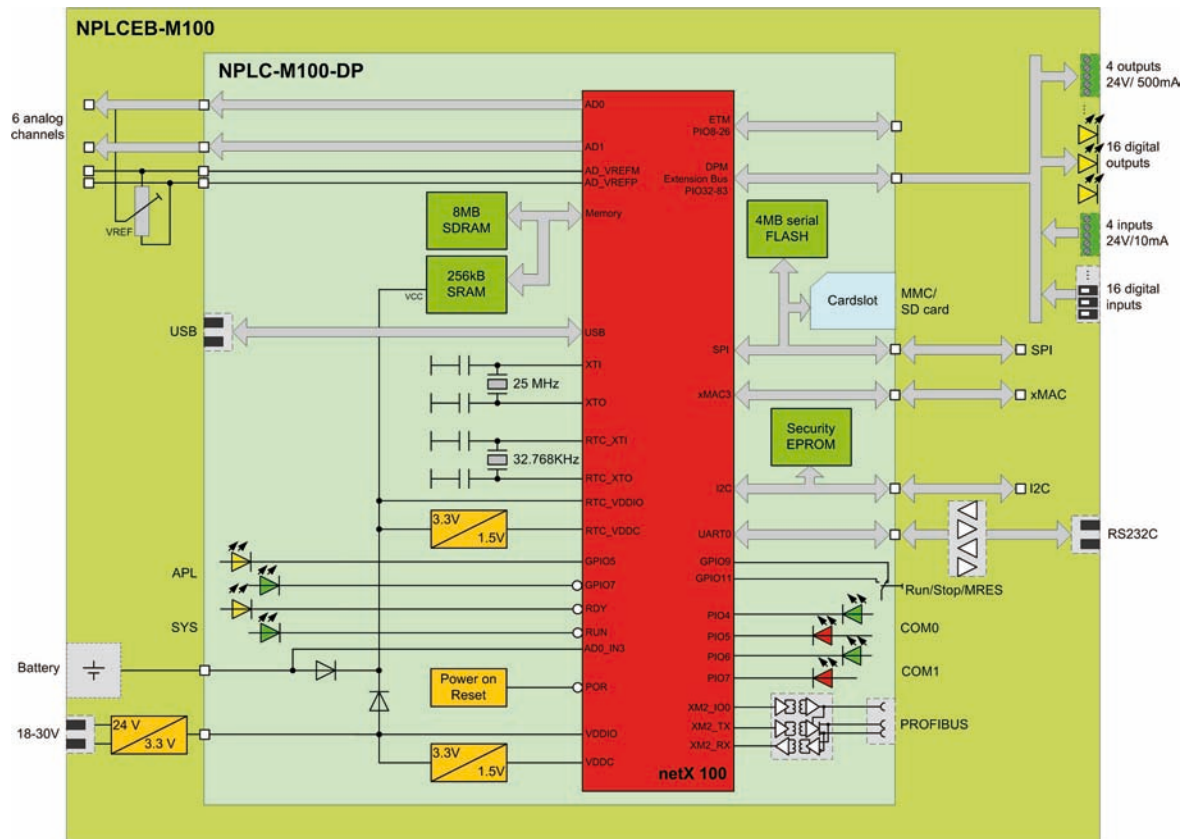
NPLCEB-M100

NPLC-M100-DP

6 analog channels

VREF

AD0
AD1
AD_VREFM
AD_VREFP
Memory

8MB SDRAM

256kB SRAM

VCC

USB

USB

XTI
25 MHz
XTO

RTC_XTI
32.768KHz
RTC_XTO
RTC_VDDIO
3.3V
1.5V
RTC_VDDC

GPIO5
APL
GPIO7
RDY
SYS
RUN
AD0_IN3

Battery

Power on Reset

POR

18-30V

24 V
3.3 V

VDDIO
3.3V
1.5V
VDDC

netX 100

ETM
PIO8-26

DPM
Extension Bus
PIO32-83

4MB serial FLASH

Cardslot

MMC/ SD card

SPI
SPI

xMAC3
xMAC

Security EPROM

I2C
I2C

UART0
RS232C

GPIO9
GPIO11
Run/Stop/MRES

PIO4
PIO5
COM0
PIO6
PIO7
COM1

XM2_IO0
XM2_TX
XM2_RX
PROFIBUS

4 outputs 24V/ 500mA

16 digital outputs

4 inputs 24V/10mA

16 digital inputs